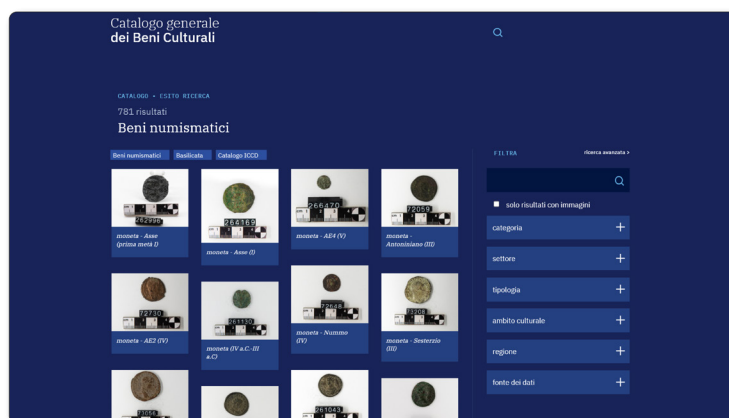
Catalogo generale
dei Beni Culturali

CATALOGO • ESITO RICERCA
781 risultati
Beni numismatici

Beni numismatici Basilicata Catalogo ICCD

252996
moneta - Asse (prima metà I)

264169
moneta - Asse (I)

266470
moneta - AE4 (V)

72059
moneta - Antoniniano (III)

72730
moneta - AE2 (IV)

261130
moneta (IV a.C.-III a.C)

72648
moneta - Nummo (IV)

73208
moneta - Sesterzio (III)

72656

261043

FILTRA
ricerca avanzata >

solo risultati con immagini

categoria +
settore +
tipologia +
ambito culturale +
regione +
fonte dei dati +